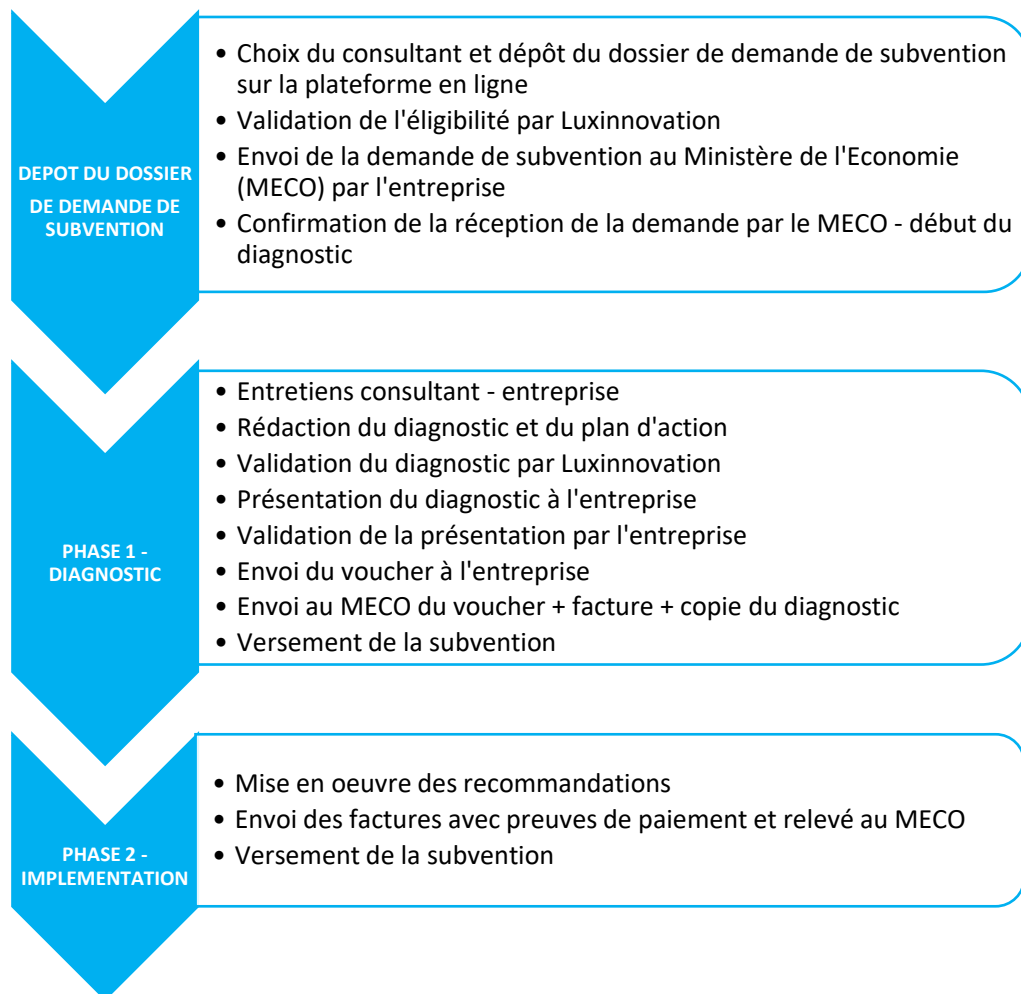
DEPOT DU DOSSIER DE DEMANDE DE SUBVENTION

• Choix du consultant et dépôt du dossier de demande de subvention sur la plateforme en ligne
• Validation de l'éligibilité par Luxinnovation
• Envoi de la demande de subvention au Ministère de l'Economie (MECO) par l'entreprise
• Confirmation de la réception de la demande par le MECO - début du diagnostic

PHASE 1 - DIAGNOSTIC

• Entretiens consultant - entreprise
• Rédaction du diagnostic et du plan d'action
• Validation du diagnostic par Luxinnovation
• Présentation du diagnostic à l'entreprise
• Validation de la présentation par l'entreprise
• Envoi du voucher à l'entreprise
• Envoi au MECO du voucher + facture + copie du diagnostic
• Versement de la subvention

PHASE 2 - IMPLEMENTATION

• Mise en oeuvre des recommandations
• Envoi des factures avec preuves de paiement et relevé au MECO
• Versement de la subvention